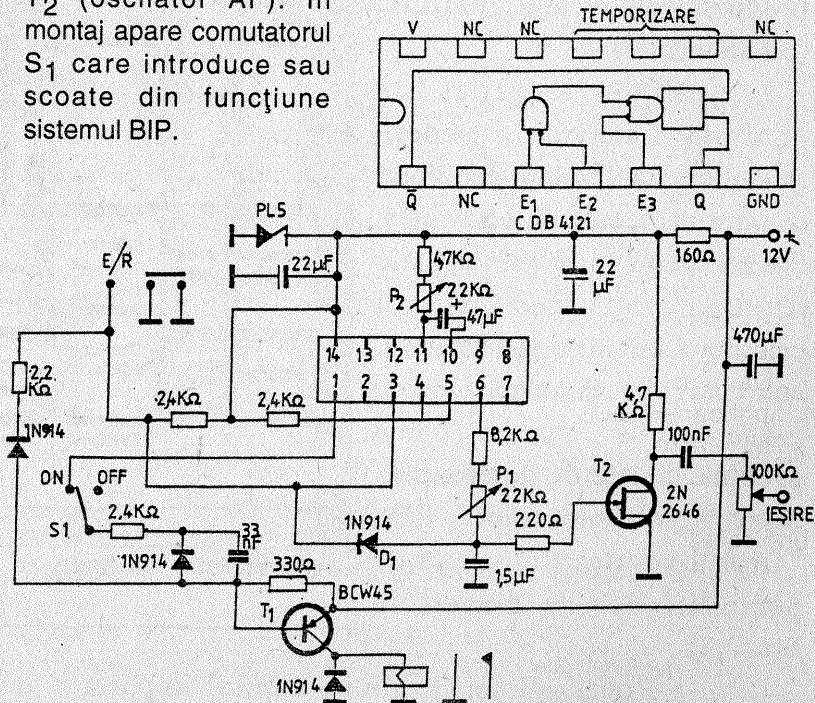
$T_2$ (oscilator AF). În montaj apare comutatorul $S_1$ care introduce sau scoate din funcţiune sistemul BIP.

V NC NC TEMPORIZARE NC

$\bar{Q}$ NC $E_1$ $E_2$ $E_3$ Q GND

C DB 4121

PL5

E/R

22µF

47KΩ

22KΩ

$P_2$

47µF

22 µF

160Ω

12V

+

14 13 12 11 10 9 8

1 2 3 4 5 6 7

470µF

2,2 KΩ

2,4KΩ

2,4KΩ

4,7 KΩ

1N914

8,2KΩ

100nF

$P_1$

22KΩ

ON OFF

$T_2$

2N 2646

100KΩ

IEŞIRE

S1

2,4KΩ

1N914

$D_1$

220Ω

1N914

33 nF

1,5µF

330Ω

BCW45

$T_1$

1N914